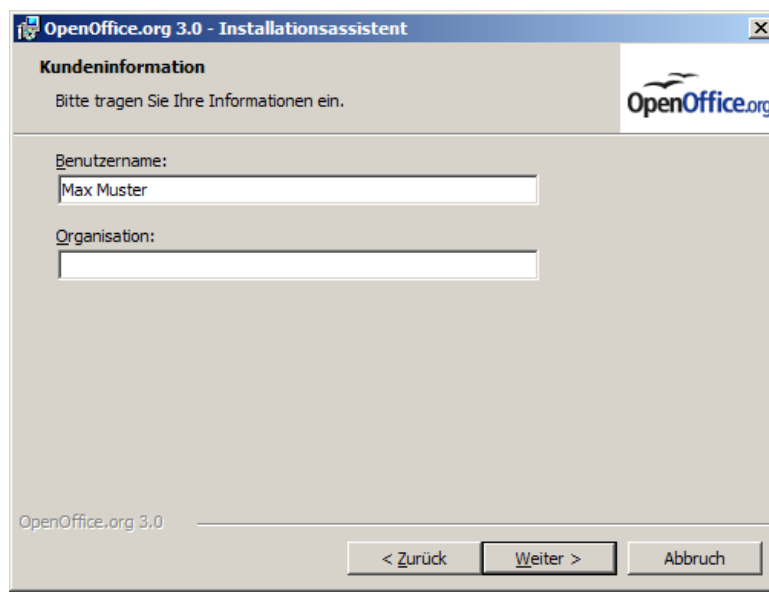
OpenOffice.org 3.0 - Installationsassistent

Kundeninformation

Bitte tragen Sie Ihre Informationen ein.

OpenOffice.org

Benutzername:

Max Muster

Organisation:

OpenOffice.org 3.0

< Zurück

Weiter >

Abbruch